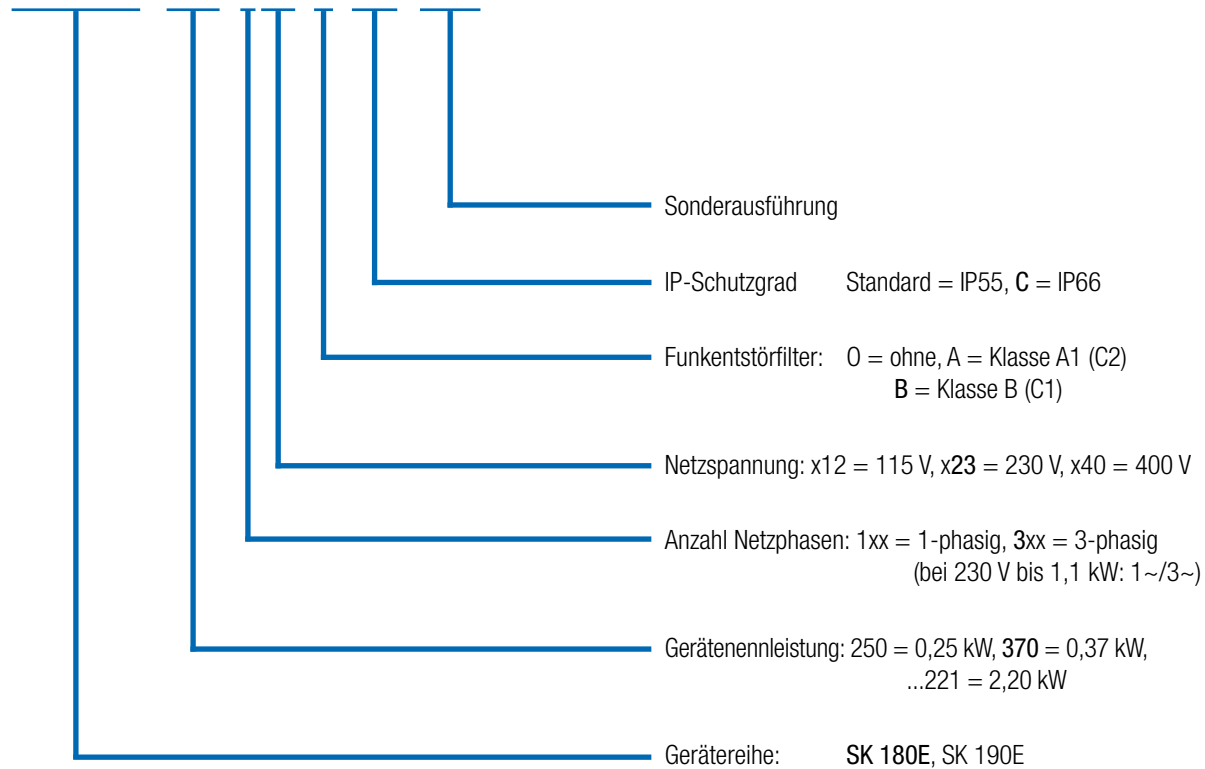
Sonderausführung

IP-Schutzgrad Standard = IP55, C = IP66

Funkentstörfilter: O = ohne, A = Klasse A1 (C2)
B = Klasse B (C1)

Netzspannung: x12 = 115 V, x23 = 230 V, x40 = 400 V

Anzahl Netzphasen: 1xx = 1-phasig, 3xx = 3-phasig
(bei 230 V bis 1,1 kW: 1~/3~)

Gerätenennleistung: 250 = 0,25 kW, 370 = 0,37 kW,
...221 = 2,20 kW

Gerätereihe: SK 180E, SK 190E